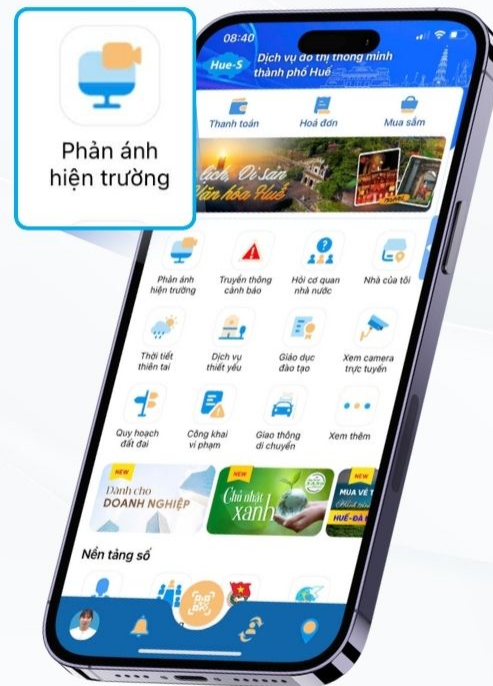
Phản ánh hiện trường

08:40

Hue-S

Dịch vụ đô thị thông minh thành phố Huế

Thanh toán

Hoá đơn

Mua sắm

lịch, Di sản Văn hóa Huế

Phản ánh hiện trường

Truyền thông cảnh báo

Hỏi cơ quan nhà nước

Nhà của tôi

Thời tiết thiên tai

Dịch vụ thiết yếu

Giáo dục đào tạo

Xem camera trực tuyến

Quy hoạch đất đai

Công khai vi phạm

Giao thông di chuyển

Xem thêm

NEW

Dành cho DOANH NGHIỆP

NEW

Chủ nhật xanh

NEW

MUA VÉ T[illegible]

HUẾ - ĐÀ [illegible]

Nền tảng số